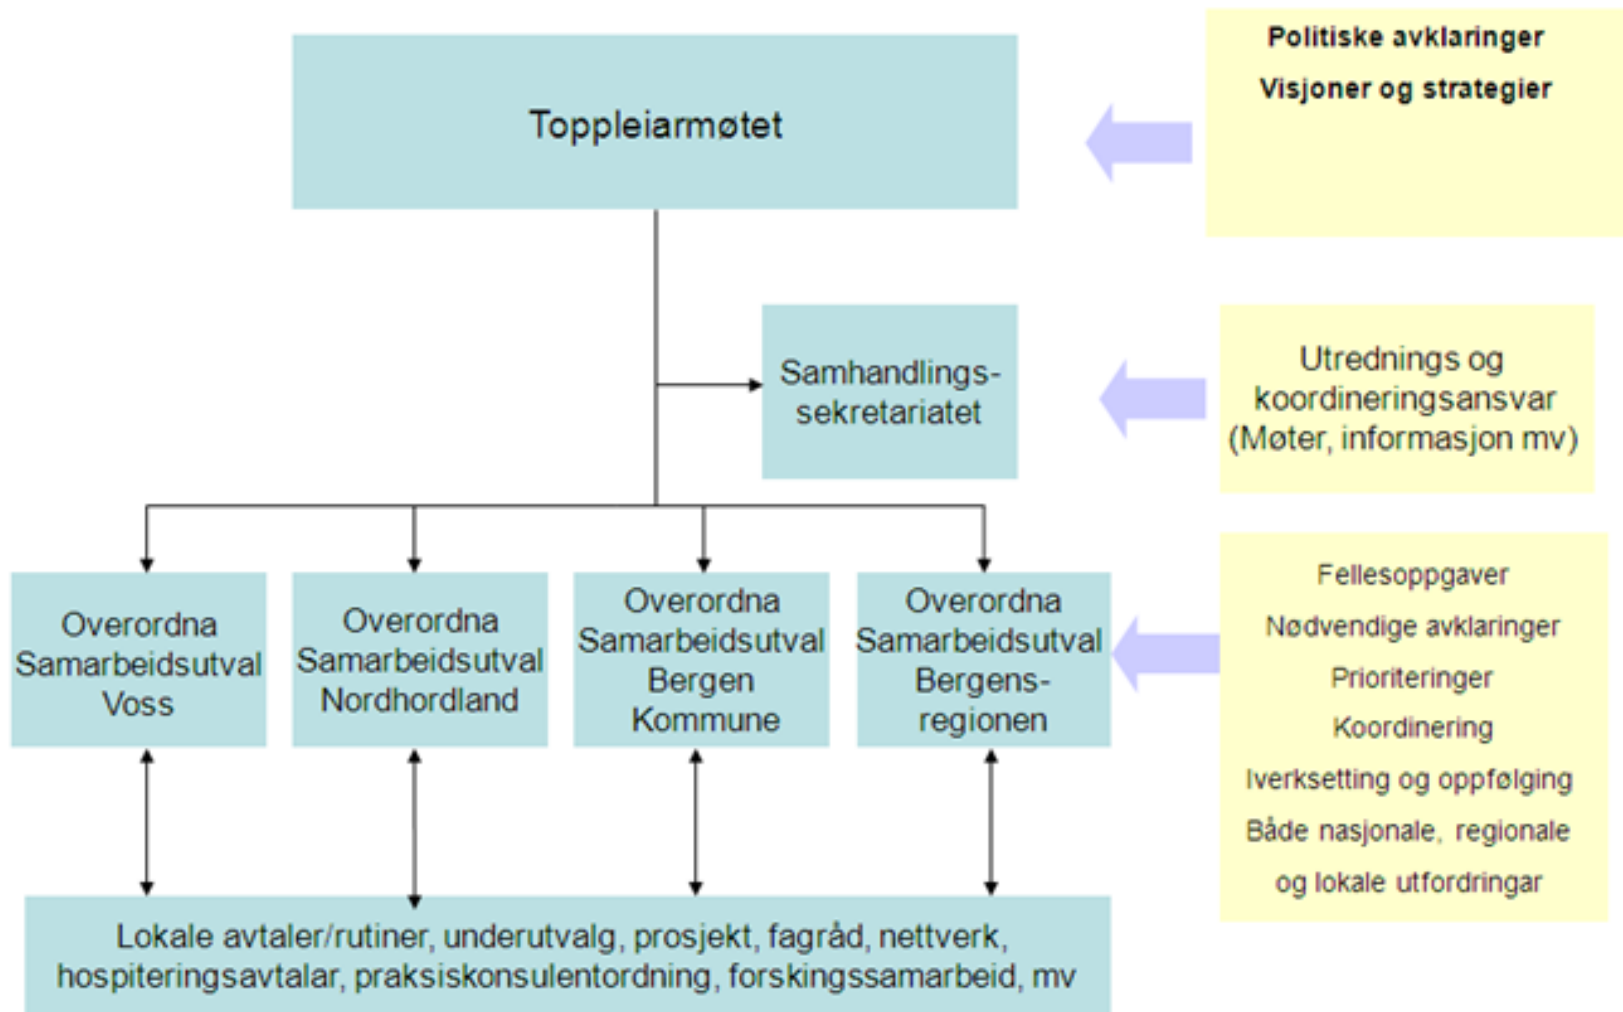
Toppleiarmøtet

Politiske avklaringer

Visjoner og strategier

Samhandlingssekretariatet

Utrednings og koordineringsansvar (Møter, informasjon mv)

Overordna Samarbeidsutval Voss

Overordna Samarbeidsutval Nordhordland

Overordna Samarbeidsutval Bergen Kommune

Overordna Samarbeidsutval Bergensregionen

Fellesoppgaver

Nødvendige avklaringer

Prioriteringer

Koordinering

Iverksetting og oppfølging

Både nasjonale, regionale og lokale utfordringar

Lokale avtaler/rutiner, underutvalg, prosjekt, fagråd, nettverk, hospiteringsavtalar, praksiskonsulentordning, forskingssamarbeid, mv